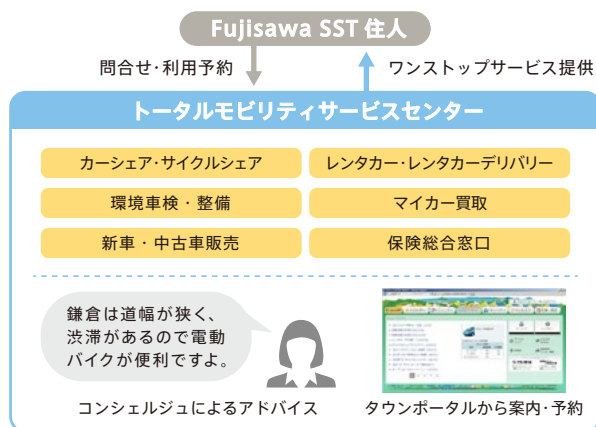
Fujisawa SST 住人

問合せ・利用予約

ワンストップサービス提供

トータルモビリティサービスセンター

カーシェア・サイクルシェア

レンタカー・レンタカーデリバリー

環境車検・整備

マイカー買取

新車・中古車販売

保険総合窓口

鎌倉は道幅が狭く、渋滞があるので電動バイクが便利ですよ。

コンシェルジュによるアドバイス

タウンポータルから案内・予約